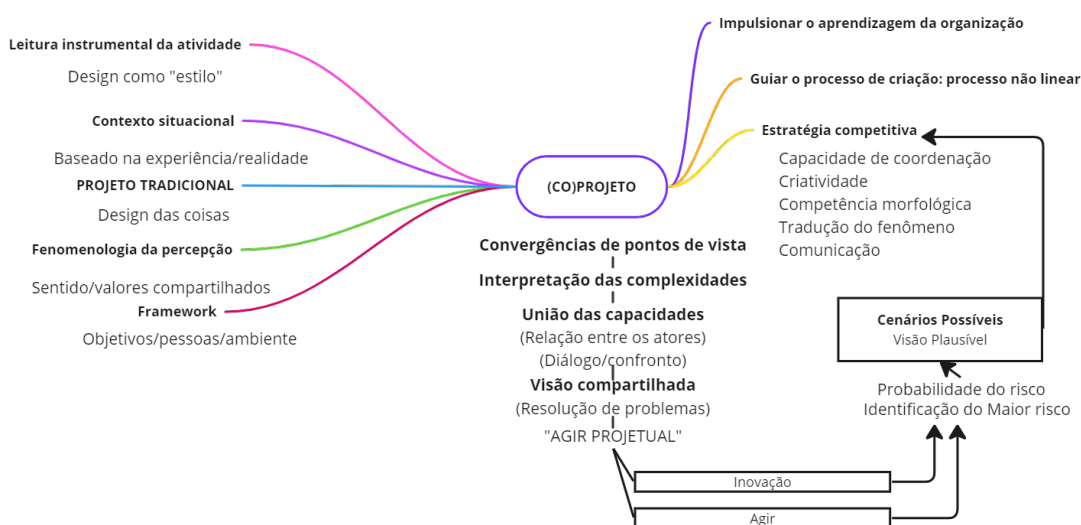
Leitura instrumental da atividade

Design como "estilo"

Contexto situacional

Baseado na experiência/realidade

PROJETO TRADICIONAL

Design das coisas

Fenomenologia da percepção

Sentido/valores compartilhados

Framework

Objetivos/pessoas/ambiente

(CO)PROJETO

Impulsionar o aprendizagem da organização

Guiar o processo de criação: processo não linear

Estratégia competitiva

Capacidade de coordenação
Criatividade
Competência morfológica
Tradução do fenômeno
Comunicação

Convergências de pontos de vista

Interpretação das complexidades

União das capacidades
(Relação entre os atores)
(Diálogo/confronto)

Visão compartilhada
(Resolução de problemas)

"AGIR PROJETUAL"

Cenários Possíveis
Visão Plausível

Probabilidade do risco
Identificação do Maior risco

Inovação

Agir